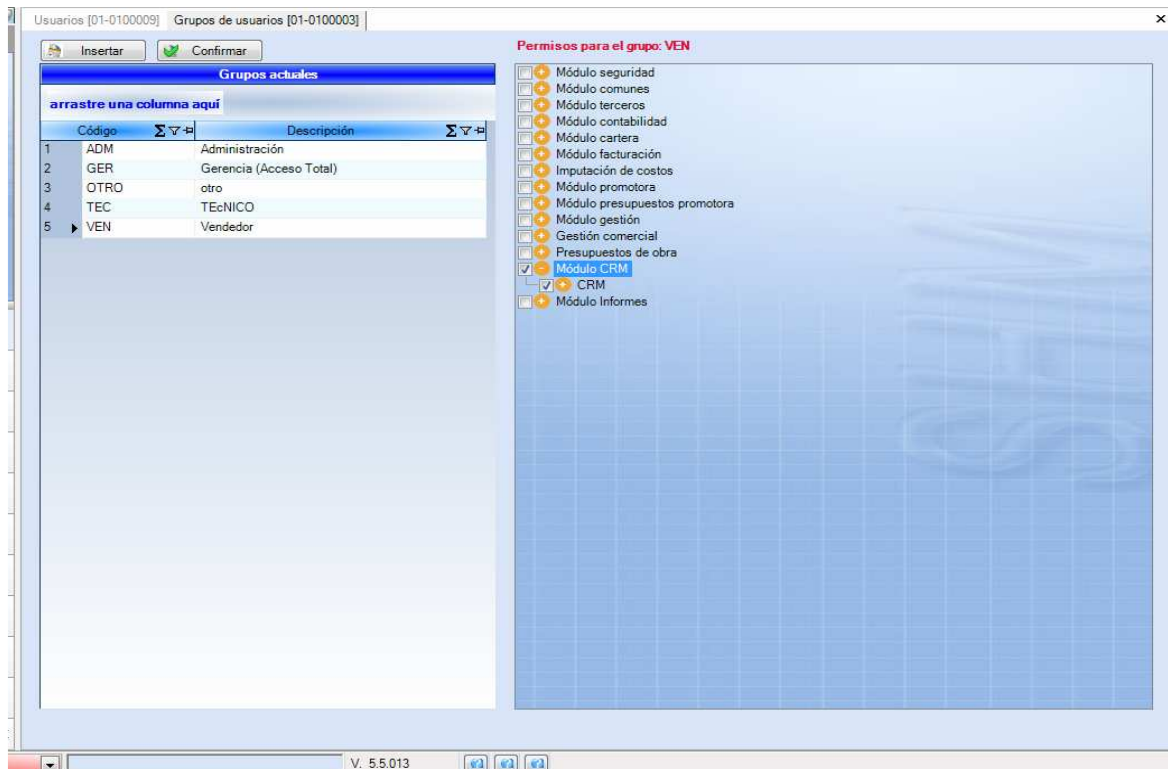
Usuarios [01-0100009] Grupos de usuarios [01-0100003]

Insertar Confirmar

Grupos actuales

arrastre una columna aquí

| | Código | Descripción |
|---|---|---|
| 1 | ADM | Administración |
| 2 | GER | Gerencia (Acceso Total) |
| 3 | OTRO | otro |
| 4 | TEC | TEcNICO |
| 5 | VEN | Vendedor |

Permisos para el grupo: VEN

Módulo seguridad
Módulo comunes
Módulo terceros
Módulo contabilidad
Módulo cartera
Módulo facturación
Imputación de costos
Módulo promotora
Módulo presupuestos promotora
Módulo gestión
Gestión comercial
Presupuestos de obra
Módulo CRM
CRM
Módulo Informes

V. 5.5.013